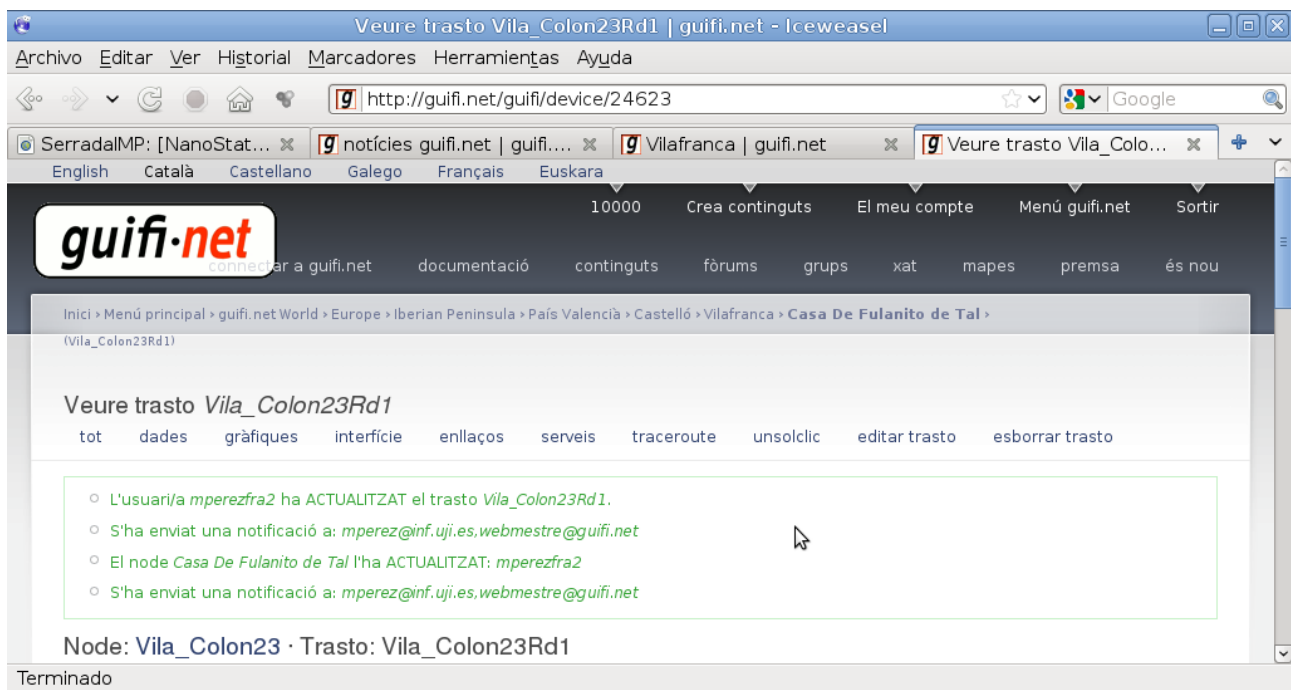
Veure trasto Vila_Colon23Rd1 | guifi.net - Iceweasel

Archivo Editar Ver Historial Marcadores Herramientas Ayuda

http://guifi.net/guifi/device/24623

Google

SerradalMP: [NanoStat... | notícies guifi.net | guifi.... | Vilafranca | guifi.net | Veure trasto Vila_Colo...

English Català Castellano Galego Français Euskara

guifi·net

10000 Crea continguts El meu compte Menú guifi.net Sortir

connectar a guifi.net documentació continguts fòrums grups xat mapes premsa és nou

Inici › Menú principal › guifi.net World › Europe › Iberian Peninsula › País Valencià › Castelló › Vilafranca › Casa De Fulanito de Tal › (Vila_Colon23Rd1)

Veure trasto Vila_Colon23Rd1

tot dades gràfiques interfície enllaços serveis traceroute unsolclic editar trasto esborrar trasto

L'usuari/a mperezfra2 ha ACTUALITZAT el trasto Vila_Colon23Rd1.

S'ha enviat una notificació a: mperez@inf.uji.es,webmestre@guifi.net

El node Casa De Fulanito de Tal l'ha ACTUALITZAT: mperezfra2

S'ha enviat una notificació a: mperez@inf.uji.es,webmestre@guifi.net

Node: Vila_Colon23 · Trasto: Vila_Colon23Rd1

Terminado